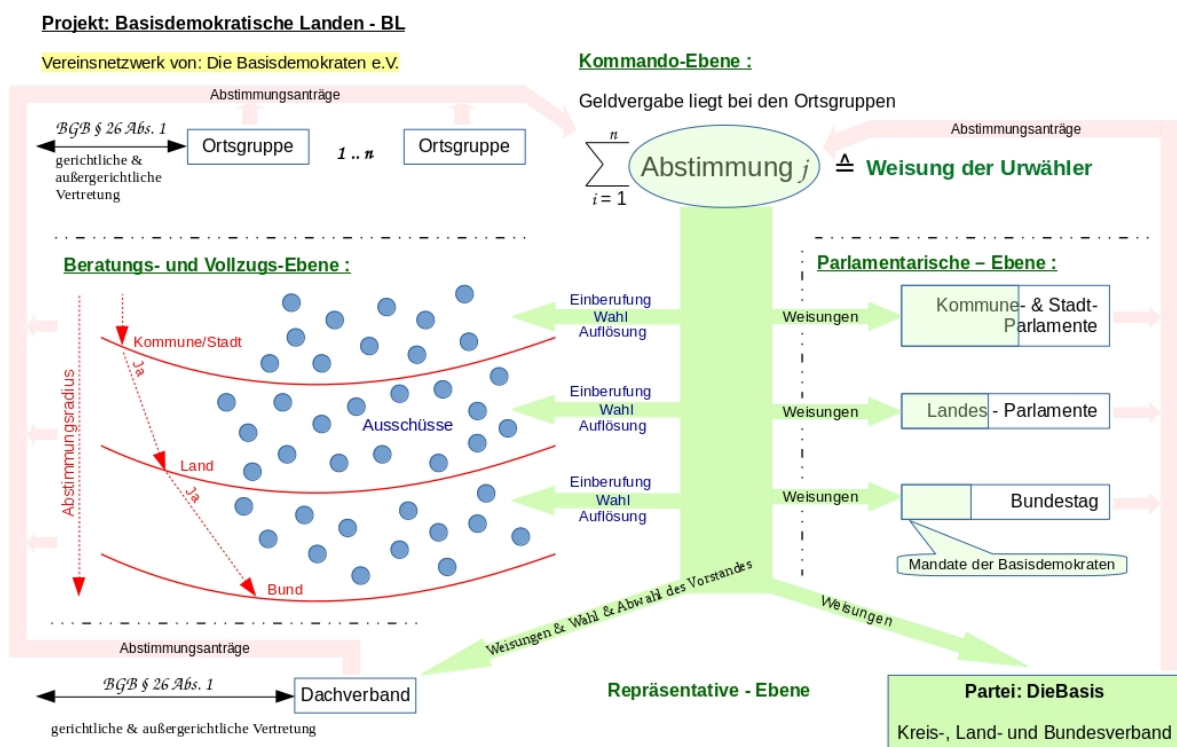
Projekt: Basisdemokratische Landen - BL

Vereinsnetzwerk von: Die Basisdemokraten e.V.

Abstimmungsanträge

BGB § 26 Abs. 1

gerichtliche & außergerichtliche Vertretung

Ortsgruppe

1 .. n

Ortsgruppe

Kommando-Ebene :

Geldvergabe liegt bei den Ortsgruppen

Abstimmungsanträge

$\sum_{i=1}^{n}$ Abstimmung $j$ ≙ Weisung der Urwähler

Beratungs- und Vollzugs-Ebene :

Abstimmungsradius

Kommune/Stadt

Ja

Land

Ja

Bund

Ausschüsse

Einberufung
Wahl
Auflösung

Einberufung
Wahl
Auflösung

Einberufung
Wahl
Auflösung

Parlamentarische – Ebene :

Weisungen

Kommune- & Stadt-Parlamente

Weisungen

Landes - Parlamente

Weisungen

Bundestag

Mandate der Basisdemokraten

Weisungen & Wahl & Abwahl des Vorstandes

Weisungen

Abstimmungsanträge

BGB § 26 Abs. 1

Dachverband

gerichtliche & außergerichtliche Vertretung

Repräsentative - Ebene

Partei: DieBasis

Kreis-, Land- und Bundesverband